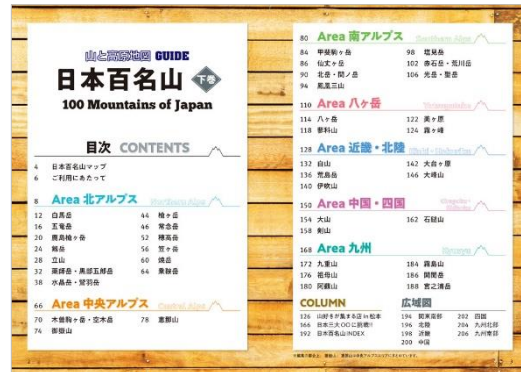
山と高原地図 GUIDE
日本百名山 下巻
100 Mountains of Japan

目次 CONTENTS

4 日本百名山マップ
6 ご利用にあたって

8 Area 北アルプス Northern Alps
12 白馬岳
16 五竜岳
20 鹿島槍ヶ岳
24 剱岳
28 立山
32 薬師岳・黒部五郎岳
36 水晶岳・鷲羽岳
44 槍ヶ岳
46 常念岳
52 穂高岳
56 笠ヶ岳
60 焼岳
64 乗鞍岳

66 Area 中央アルプス Central Alps
70 木曽駒ヶ岳・空木岳
74 御嶽山
78 恵那山

80 Area 南アルプス Southern Alps
84 甲斐駒ヶ岳
86 仙丈ヶ岳
90 北岳・間ノ岳
94 鳳凰三山
98 塩見岳
102 赤石岳・荒川岳
106 光岳・聖岳

110 Area 八ヶ岳 Yatsugatake
114 八ヶ岳
118 蓼科山
122 美ヶ原
124 霧ヶ峰

128 Area 近畿・北陸 Kinki・Hokuriku
132 白山
136 荒島岳
140 伊吹山
142 大台ヶ原
146 大峰山

150 Area 中国・四国 Chugoku・Shikoku
154 大山
158 剣山
162 石鎚山

168 Area 九州 Kyushu
172 九重山
176 祖母山
180 阿蘇山
184 霧島山
186 開聞岳
188 宮之浦岳

COLUMN
126 山好きが集まる店 in 松本
166 日本三大〇〇に挑戦!
192 日本百名山 INDEX

広域図
194 関東周辺
196 北陸
198 近畿
200 中国
202 四国
204 九州北部
206 九州南部

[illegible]